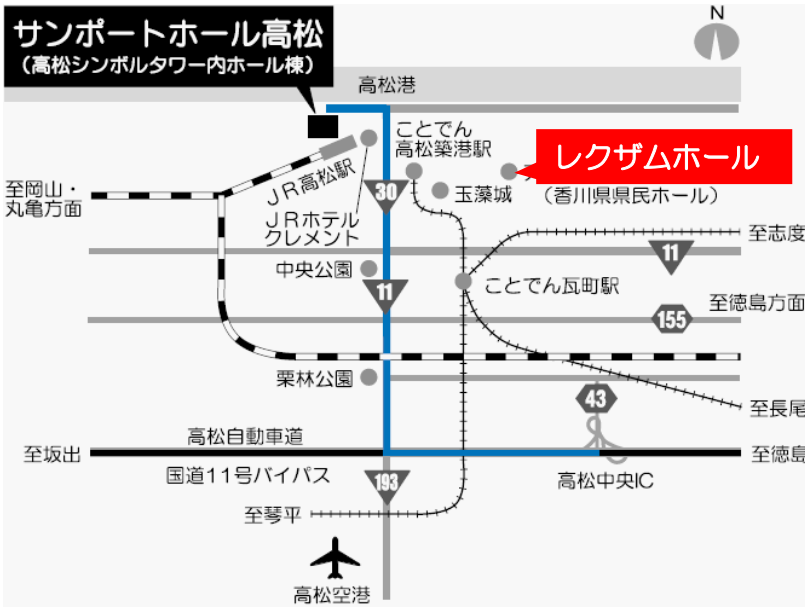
サンポートホール高松
（高松シンボルタワー内ホール棟）

N

高松港

ことでん
高松築港駅

レクザムホール
（香川県県民ホール）

玉藻城

JR高松駅

30

至岡山・
丸亀方面

JRホテル
クレメント

至志度

11

中央公園

11

ことでん瓦町駅

至徳島方面

155

栗林公園

43

至長尾

高松自動車道

至坂出

至徳島

国道11号バイパス

高松中央IC

193

至琴平

高松空港